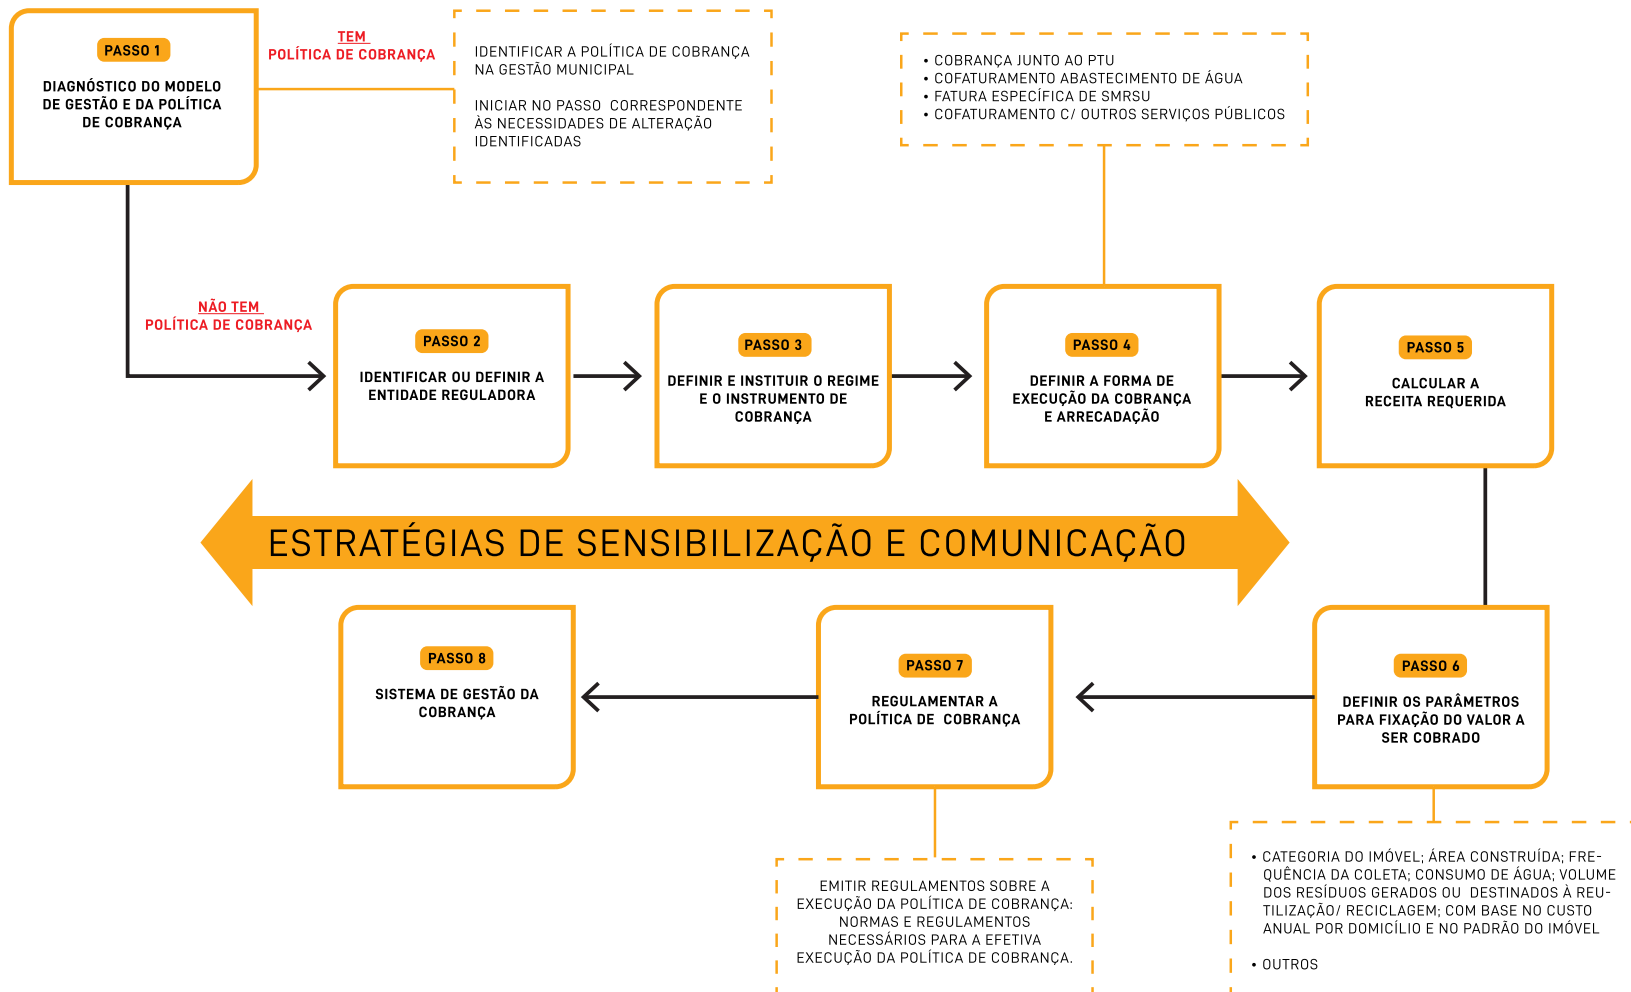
PASSO 1

DIAGNÓSTICO DO MODELO DE GESTÃO E DA POLÍTICA DE COBRANÇA

TEM
POLÍTICA DE COBRANÇA

IDENTIFICAR A POLÍTICA DE COBRANÇA NA GESTÃO MUNICIPAL

INICIAR NO PASSO CORRESPONDENTE ÀS NECESSIDADES DE ALTERAÇÃO IDENTIFICADAS

• COBRANÇA JUNTO AO PTU
• COFATURAMENTO ABASTECIMENTO DE ÁGUA
• FATURA ESPECÍFICA DE SMRSU
• COFATURAMENTO C/ OUTROS SERVIÇOS PÚBLICOS

NÃO TEM
POLÍTICA DE COBRANÇA

PASSO 2

IDENTIFICAR OU DEFINIR A ENTIDADE REGULADORA

PASSO 3

DEFINIR E INSTITUIR O REGIME E O INSTRUMENTO DE COBRANÇA

PASSO 4

DEFINIR A FORMA DE EXECUÇÃO DA COBRANÇA E ARRECADAÇÃO

PASSO 5

CALCULAR A RECEITA REQUERIDA

ESTRATÉGIAS DE SENSIBILIZAÇÃO E COMUNICAÇÃO

PASSO 8

SISTEMA DE GESTÃO DA COBRANÇA

PASSO 7

REGULAMENTAR A POLÍTICA DE COBRANÇA

PASSO 6

DEFINIR OS PARÂMETROS PARA FIXAÇÃO DO VALOR A SER COBRADO

EMITIR REGULAMENTOS SOBRE A EXECUÇÃO DA POLÍTICA DE COBRANÇA: NORMAS E REGULAMENTOS NECESSÁRIOS PARA A EFETIVA EXECUÇÃO DA POLÍTICA DE COBRANÇA.

• CATEGORIA DO IMÓVEL; ÁREA CONSTRUÍDA; FREQUÊNCIA DA COLETA; CONSUMO DE ÁGUA; VOLUME DOS RESÍDUOS GERADOS OU DESTINADOS À REUTILIZAÇÃO/ RECICLAGEM; COM BASE NO CUSTO ANUAL POR DOMICÍLIO E NO PADRÃO DO IMÓVEL

• OUTROS